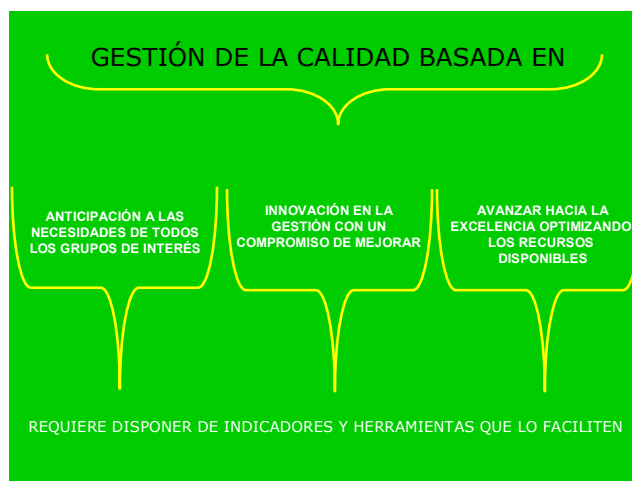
GESTIÓN DE LA CALIDAD BASADA EN

ANTICIPACIÓN A LAS NECESIDADES DE TODOS LOS GRUPOS DE INTERÉS

INNOVACIÓN EN LA GESTIÓN CON UN COMPROMISO DE MEJORAR

AVANZAR HACIA LA EXCELENCIA OPTIMIZANDO LOS RECURSOS DISPONIBLES

REQUIERE DISPONER DE INDICADORES Y HERRAMIENTAS QUE LO FACILITEN